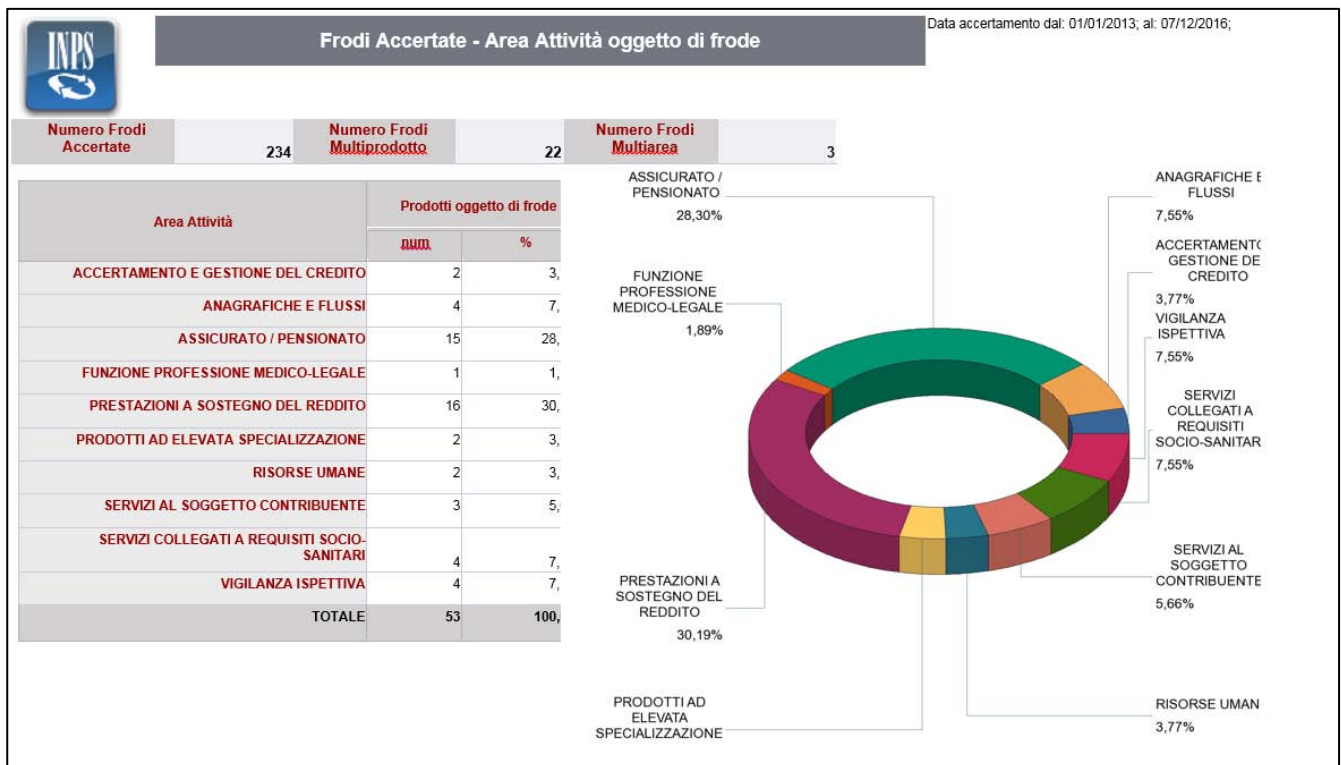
INPS

Frodi Accertate - Area Attività oggetto di frode

Data accertamento dal: 01/01/2013; al: 07/12/2016;

| Numero Frodi Accertate | 234 | Numero Frodi Multiprodotto | 22 | Numero Frodi Multiarea | 3 |
|---|---|---|---|---|---|

| Area Attività | Prodotti oggetto di frode num | % |
|---|---|---|
| ACCERTAMENTO E GESTIONE DEL CREDITO | 2 | 3, |
| ANAGRAFICHE E FLUSSI | 4 | 7, |
| ASSICURATO / PENSIONATO | 15 | 28, |
| FUNZIONE PROFESSIONE MEDICO-LEGALE | 1 | 1, |
| PRESTAZIONI A SOSTEGNO DEL REDDITO | 16 | 30, |
| PRODOTTI AD ELEVATA SPECIALIZZAZIONE | 2 | 3, |
| RISORSE UMANE | 2 | 3, |
| SERVIZI AL SOGGETTO CONTRIBUENTE | 3 | 5, |
| SERVIZI COLLEGATI A REQUISITI SOCIO-SANITARI | 4 | 7, |
| VIGILANZA ISPETTIVA | 4 | 7, |
| TOTALE | 53 | 100, |

ASSICURATO / PENSIONATO 28,30%

FUNZIONE PROFESSIONE MEDICO-LEGALE 1,89%

PRESTAZIONI A SOSTEGNO DEL REDDITO 30,19%

PRODOTTI AD ELEVATA SPECIALIZZAZIONE

ANAGRAFICHE E FLUSSI 7,55%

ACCERTAMENTO GESTIONE DE CREDITO 3,77%

VIGILANZA ISPETTIVA 7,55%

SERVIZI COLLEGATI A REQUISITI SOCIO-SANITAR 7,55%

SERVIZI AL SOGGETTO CONTRIBUENTE 5,66%

RISORSE UMAN 3,77%